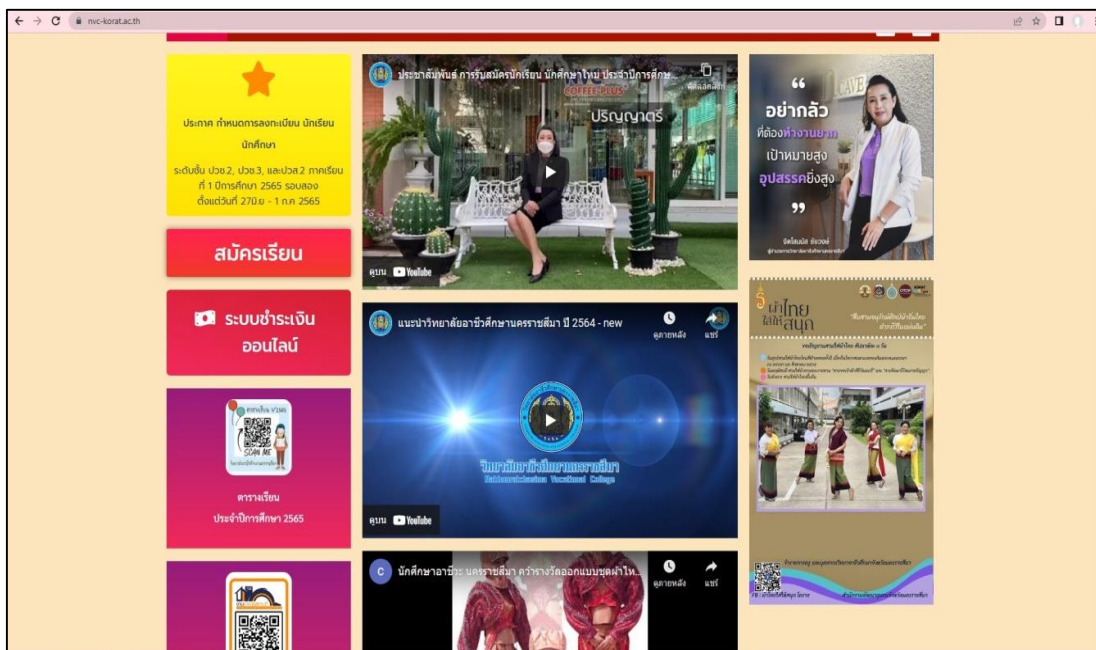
nvc-korat.ac.th

ประกาศ กำหนดการลงทะเบียน นักเรียน นักศึกษา

ระดับชั้น ปวช2, ปวช.3, และปวส.2 ภาคเรียนที่ 1 ปีการศึกษา 2565 รอบสอง ตั้งแต่วันที่ 27มิ.ย - 1 ก.ค 2565

สมัครเรียน

ระบบชำระเงิน ออนไลน์

SCAN ME

ตารางเรียน ประจำปีการศึกษา 2565

ประชาสัมพันธ์ การรับสมัครนักเรียน นักศึกษาใหม่ ประจำปีการศึกษ...

คัดลอกลิงก์

ปริญญาตรี

ดูบน YouTube

แนะนำวิทยาลัยอาชีวศึกษานครราชสีมา ปี 2564 - new

ดูภายหลัง

แชร์

วิทยาลัยอาชีวศึกษานครราชสีมา

Nakhonratchasima Vocational College

ดูบน YouTube

นักศึกษาอาชีวะ นครราชสีมา คว้ารางวัลออกแบบชุดผ้าไห...

ดูภายหลัง

แชร์

อย่ากลัว ที่ต้องห่างงานยาก เป้าหมายสูง อุปสรรคยิ่งสูง

ผ้าไทย ใส่ให้สนุก

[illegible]